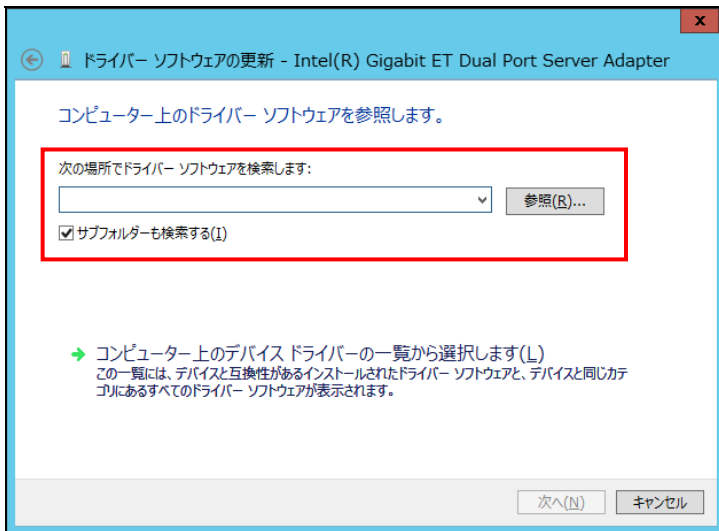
ドライバー ソフトウェアの更新 - Intel(R) Gigabit ET Dual Port Server Adapter

コンピューター上のドライバー ソフトウェアを参照します。

次の場所でドライバー ソフトウェアを検索します:

参照(R)...

サブフォルダーも検索する(I)

コンピューター上のデバイス ドライバーの一覧から選択します(L)
この一覧には、デバイスと互換性があるインストールされたドライバー ソフトウェアと、デバイスと同じカテゴリにあるすべてのドライバー ソフトウェアが表示されます。

次へ(N)
キャンセル